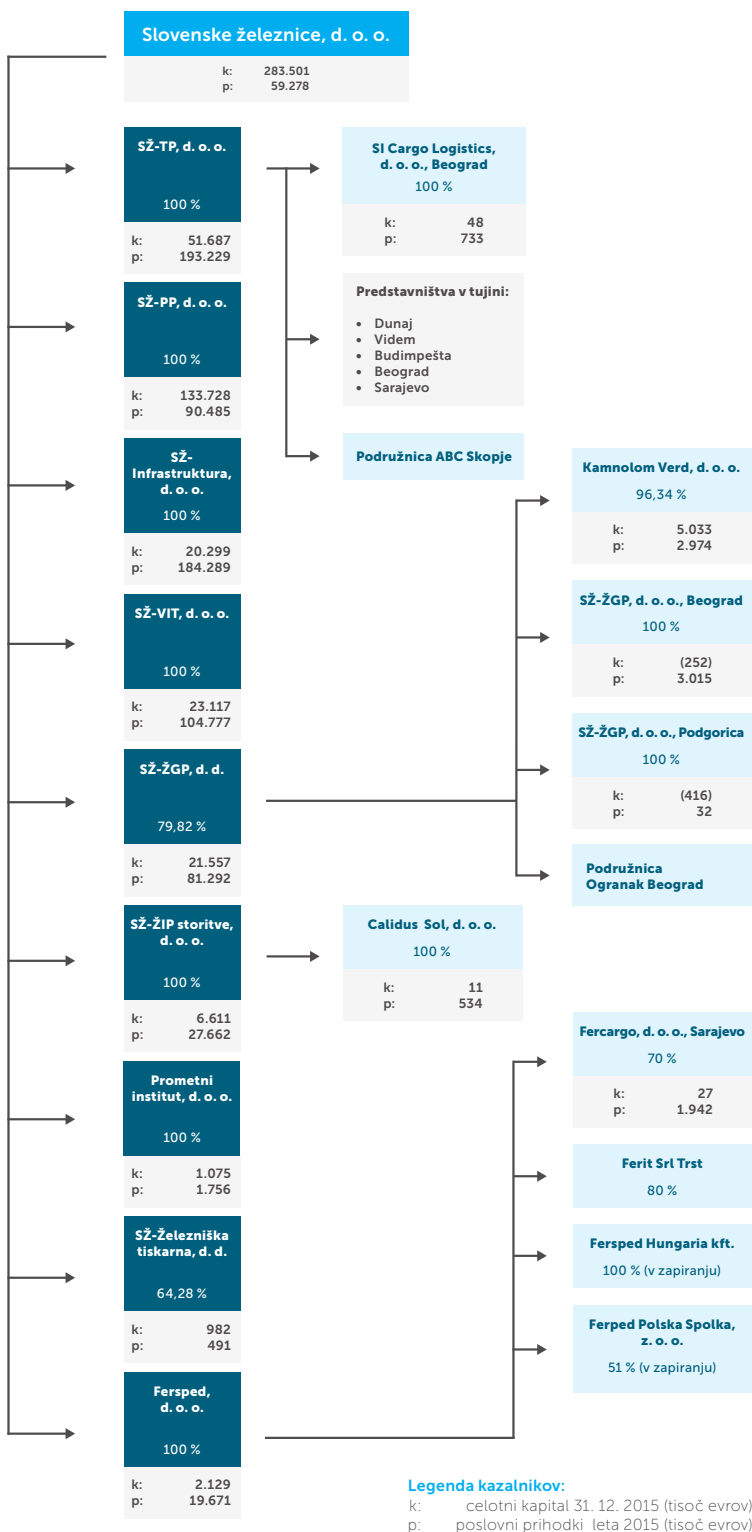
Slovenske železnice, d. o. o.
k: 283.501
p: 59.278

SŽ-TP, d. o. o.
100 %
k: 51.687
p: 193.229

SI Cargo Logistics, d. o. o., Beograd
100 %
k: 48
p: 733

Predstavništva v tujini:
- Dunaj
- Videm
- Budimpešta
- Beograd
- Sarajevo

Podružnica ABC Skopje

SŽ-PP, d. o. o.
100 %
k: 133.728
p: 90.485

SŽ-Infrastruktura, d. o. o.
100 %
k: 20.299
p: 184.289

SŽ-VIT, d. o. o.
100 %
k: 23.117
p: 104.777

SŽ-ŽGP, d. d.
79,82 %
k: 21.557
p: 81.292

Kamnolom Verd, d. o. o.
96,34 %
k: 5.033
p: 2.974

SŽ-ŽGP, d. o. o., Beograd
100 %
k: (252)
p: 3.015

SŽ-ŽGP, d. o. o., Podgorica
100 %
k: (416)
p: 32

Podružnica Ogranak Beograd

SŽ-ŽIP storitve, d. o. o.
100 %
k: 6.611
p: 27.662

Calidus Sol, d. o. o.
100 %
k: 11
p: 534

Prometni institut, d. o. o.
100 %
k: 1.075
p: 1.756

SŽ-Železniška tiskarna, d. d.
64,28 %
k: 982
p: 491

Ferspeds, d. o. o.
100 %
k: 2.129
p: 19.671

Fercargo, d. o. o., Sarajevo
70 %
k: 27
p: 1.942

Ferit Srl Trst
80 %

Fersped Hungaria kft.
100 % (v zapiranju)

Ferped Polska Spolka, z. o. o.
51 % (v zapiranju)

Legenda kazalnikov:
k: celotni kapital 31. 12. 2015 (tisoč evrov)
p: poslovni prihodki leta 2015 (tisoč evrov)